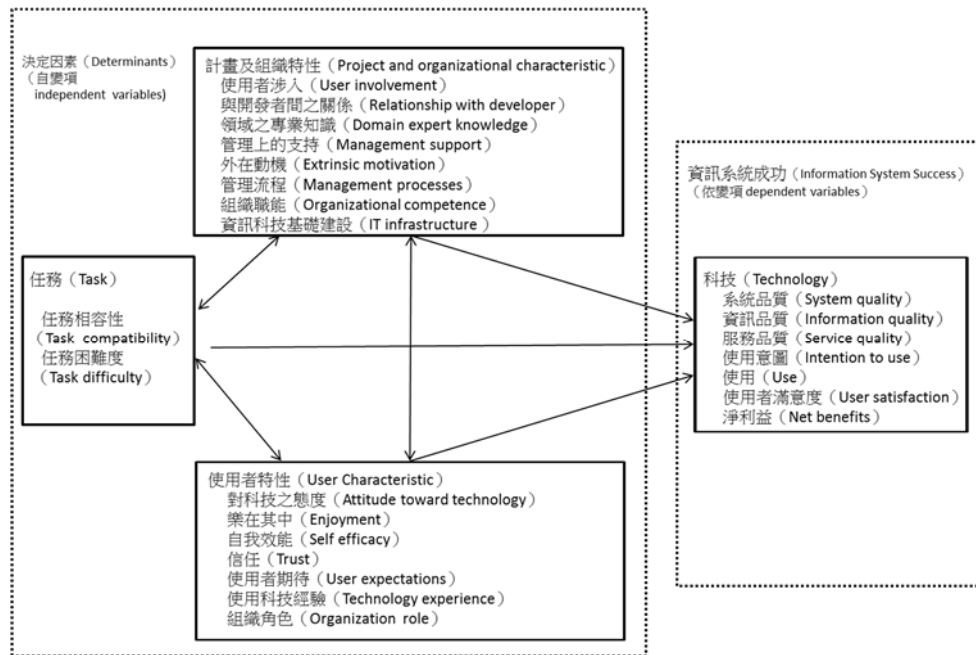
決定因素（Determinants）
（自變項
independent variables)

計畫及組織特性（Project and organizational characteristic）
使用者涉入（User involvement）
與開發者間之關係（Relationship with developer）
領域之專業知識（Domain expert knowledge）
管理上的支持（Management support）
外在動機（Extrinsic motivation）
管理流程（Management processes）
組織職能（Organizational competence）
資訊科技基礎建設（IT infrastructure）

資訊系統成功（Information System Success）
（依變項 dependent variables）

任務（Task）
任務相容性
（Task compatibility）
任務困難度
（Task difficulty）

科技（Technology）
系統品質（System quality）
資訊品質（Information quality）
服務品質（Service quality）
使用意圖（Intention to use）
使用（Use）
使用者滿意度（User satisfaction）
淨利益（Net benefits）

使用者特性（User Characteristic）
對科技之態度（Attitude toward technology）
樂在其中（Enjoyment）
自我效能（Self efficacy）
信任（Trust）
使用者期待（User expectations）
使用科技經驗（Technology experience）
組織角色（Organization role）